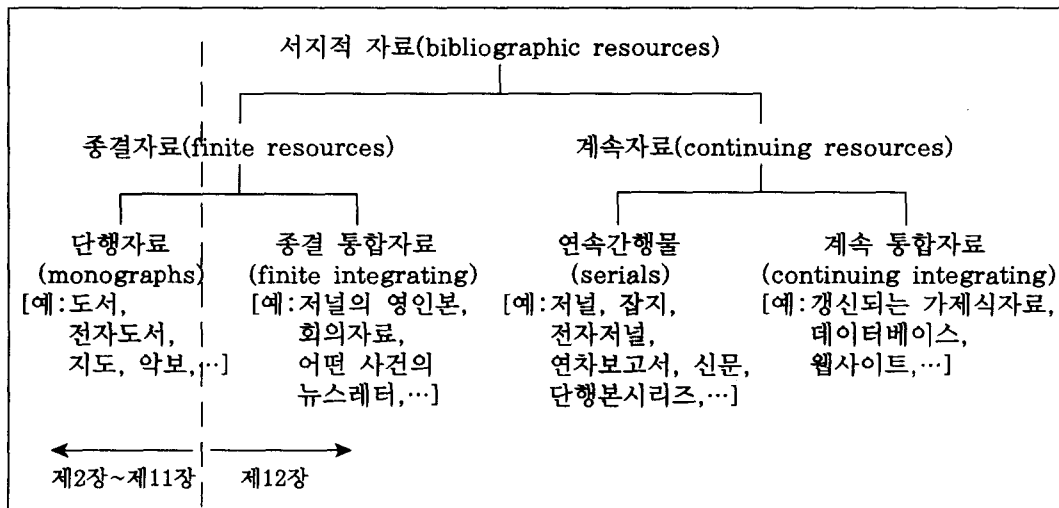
서지적 자료(bibliographic resources)

종결자료(finite resources)

계속자료(continuing resources)

단행자료
(monographs)
[예:도서,
전자도서,
지도, 악보,…]

종결 통합자료
(finite integrating)
[예:저널의 영인본,
회의자료,
어떤 사건의
뉴스레터,…]

연속간행물
(serials)
[예:저널, 잡지,
전자저널,
연차보고서, 신문,
단행본시리즈,…]

계속 통합자료
(continuing integrating)
[예:갱신되는 가제식자료,
데이터베이스,
웹사이트,…]

제2장~제11장

제12장